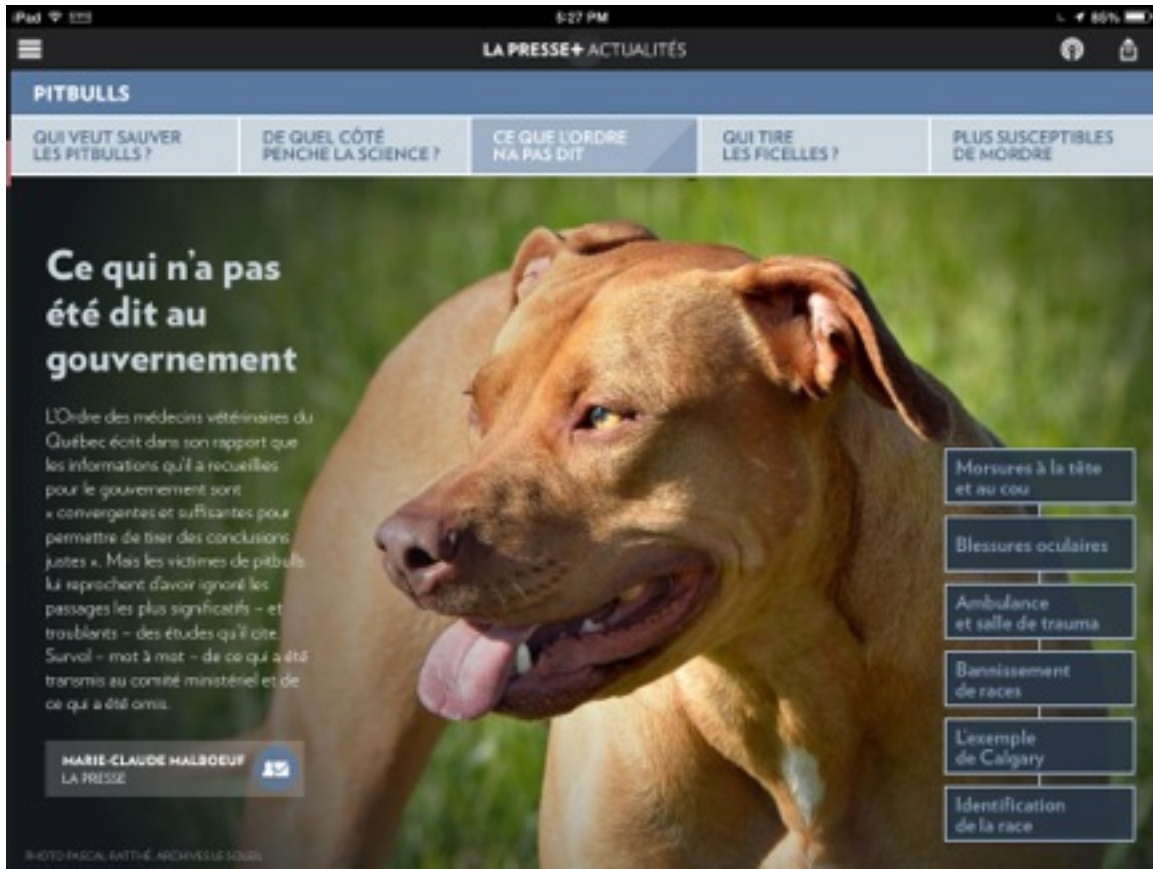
iPad 5:27 PM 85%

LA PRESSE+ ACTUALITÉS

PITBULLS

QUI VEUT SAUVER LES PITBULLS ?

DE QUEL CÔTÉ PENCHE LA SCIENCE ?

CE QUE L'ORDRE N'A PAS DIT

QUI TIRE LES FICELLES ?

PLUS SUSCEPTIBLES DE MORDRE

Ce qui n'a pas été dit au gouvernement

L'Ordre des médecins vétérinaires du Québec écrit dans son rapport que les informations qu'il a recueillies pour le gouvernement sont « convergentes et suffisantes pour permettre de tirer des conclusions justes ». Mais les victimes de pitbulls lui reprochent d'avoir ignoré les passages les plus significatifs – et troublants – des études qu'il cite. Survol – mot à mot – de ce qui a été transmis au comité ministériel et de ce qui a été omis.

MARIE-CLAUDE MALBOEUF
LA PRESSE

Morsures à la tête et au cou

Blessures oculaires

Ambulance et salle de trauma

Bannissement de races

L'exemple de Calgary

Identification de la race

PHOTO PASCAL RATTHÉ, ARCHIVES LE SOLEIL